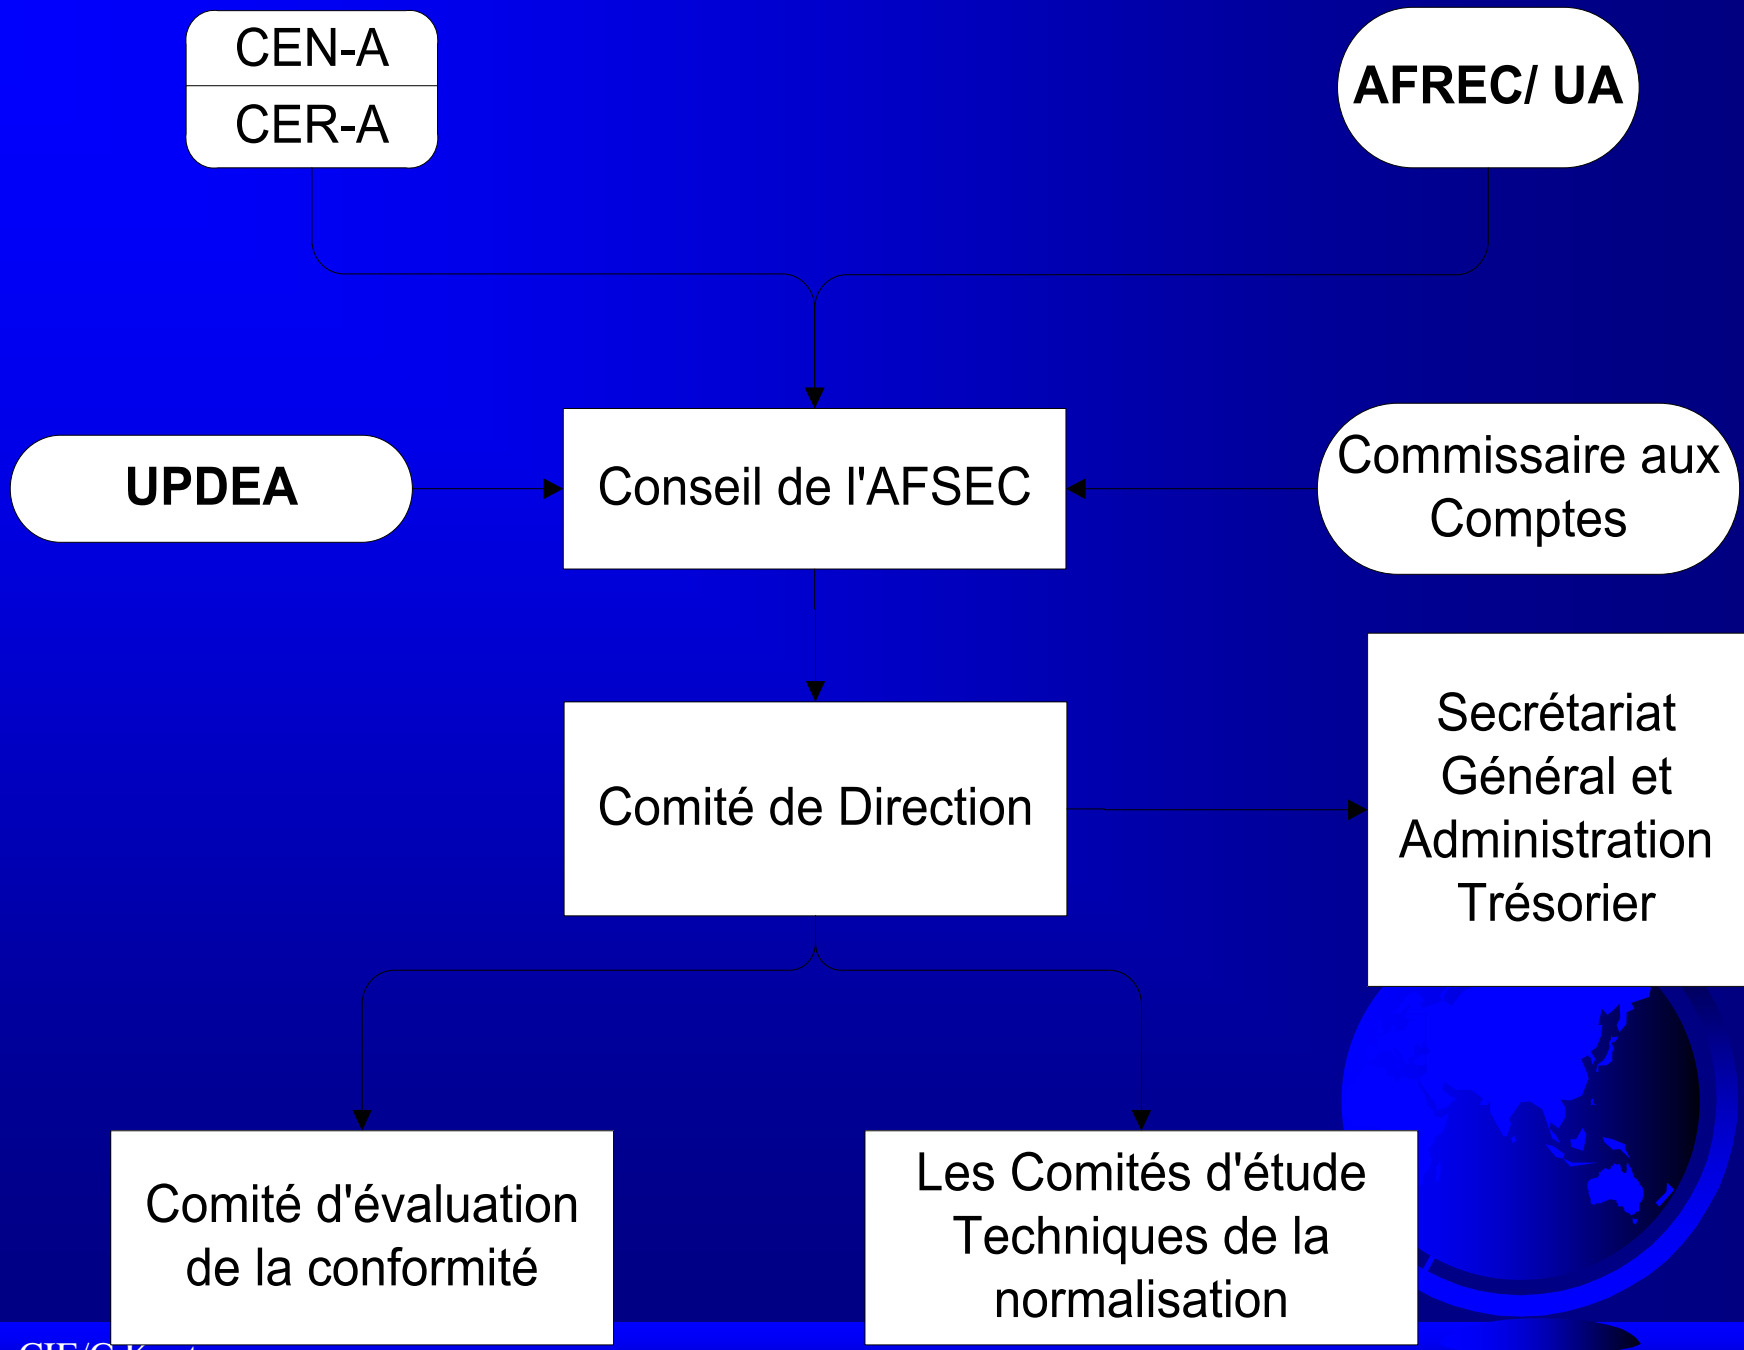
CEN-A
CER-A

AFREC/ UA

UPDEA

Conseil de l'AFSEC

Commissaire aux Comptes

Comité de Direction

Secrétariat Général et Administration Trésorier

Comité d'évaluation de la conformité

Les Comités d'étude Techniques de la normalisation

CIE/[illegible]